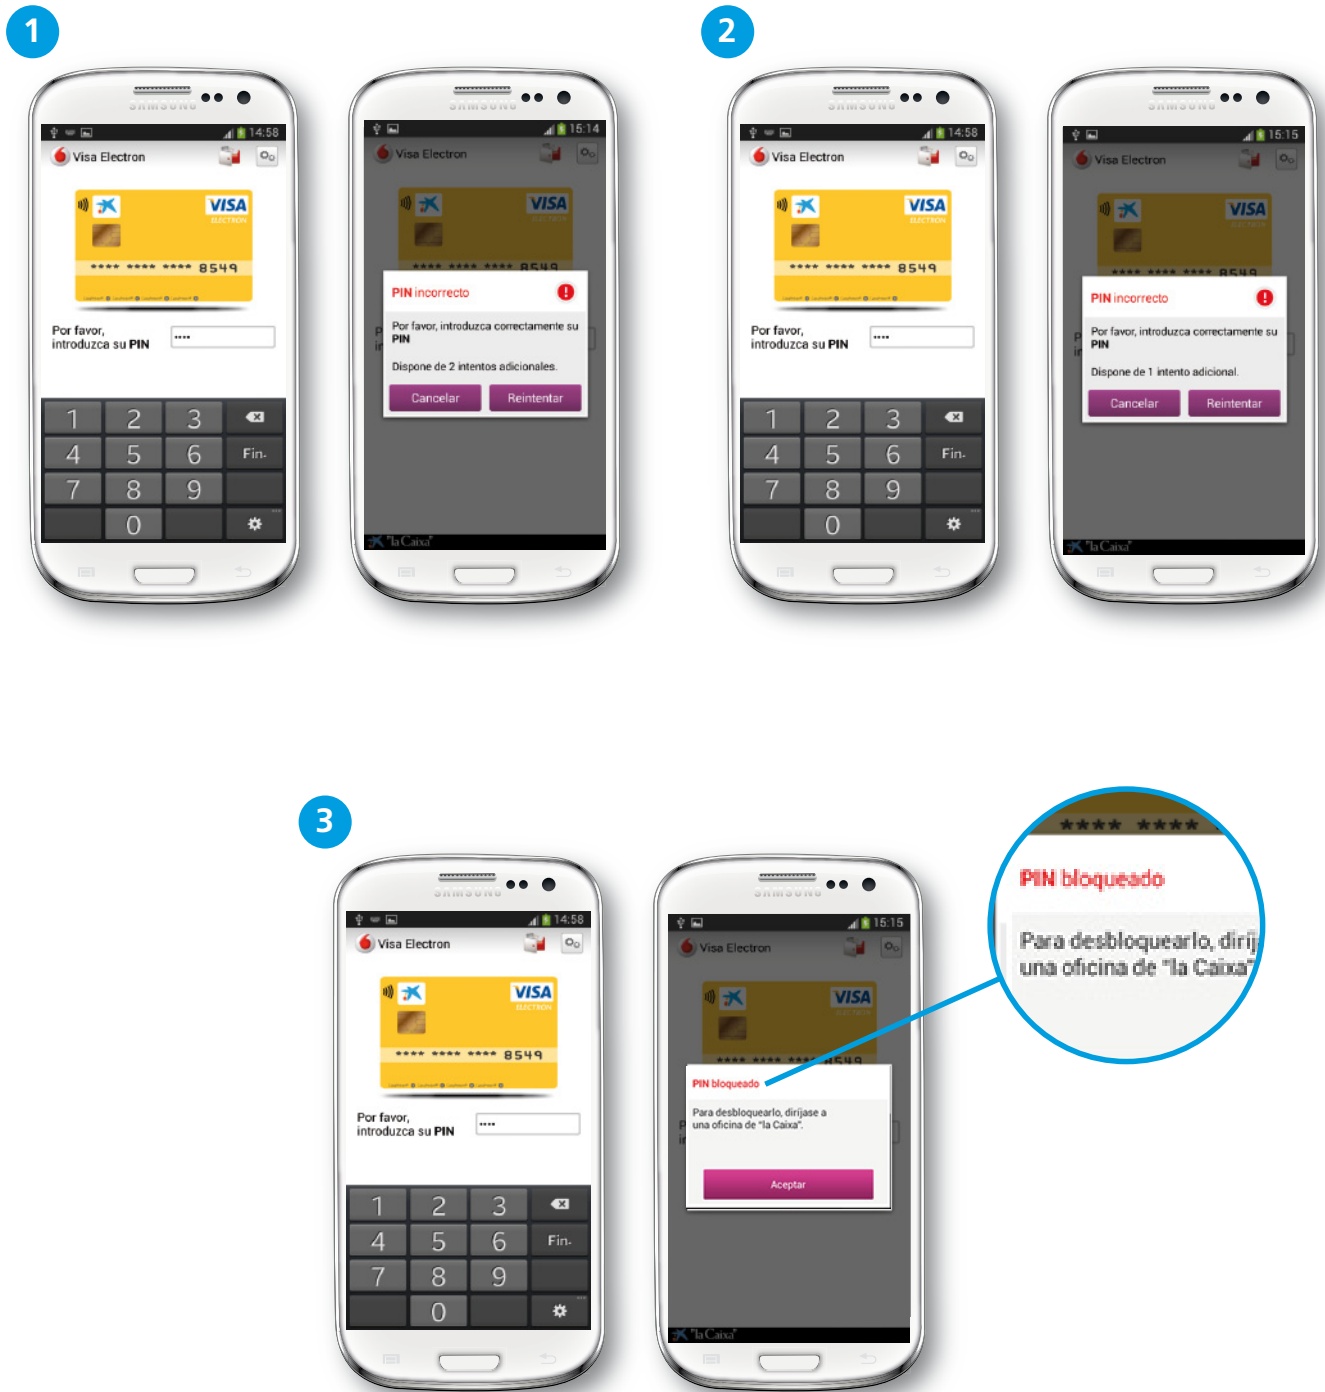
1

SAMSUNG

14:58

Visa Electron

VISA
ELECTRON

**** **** **** 8549

Por favor, introduzca su PIN

••••

1 2 3
4 5 6 Fin.
7 8 9
0

SAMSUNG

15:14

Visa Electron

VISA

PIN incorrecto

Por favor, introduzca correctamente su PIN

Dispone de 2 intentos adicionales.

Cancelar Reintentar

"la Caixa"

2

SAMSUNG

14:58

Visa Electron

VISA
ELECTRON

**** **** **** 8549

Por favor, introduzca su PIN

••••

1 2 3
4 5 6 Fin.
7 8 9
0

SAMSUNG

15:15

Visa Electron

VISA

PIN incorrecto

Por favor, introduzca correctamente su PIN

Dispone de 1 intento adicional.

Cancelar Reintentar

"la Caixa"

3

SAMSUNG

14:58

Visa Electron

VISA
ELECTRON

**** **** **** 8549

Por favor, introduzca su PIN

••••

1 2 3
4 5 6 Fin.
7 8 9
0

SAMSUNG

15:15

Visa Electron

VISA

PIN bloqueado

Para desbloquearlo, diríjase a una oficina de "la Caixa".

Aceptar

"la Caixa"

**** ****

PIN bloqueado

Para desbloquearlo, dirij una oficina de "la Caixa"